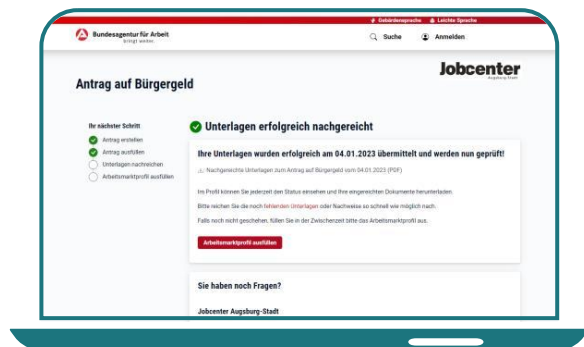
Gebärdensprache Leichte Sprache

Bundesagentur für Arbeit
bringt weiter

Suche Anmelden

Jobcenter
Augsburg-Stadt

Antrag auf Bürgergeld

Ihr nächster Schritt
Antrag erstellen
Antrag ausfüllen
Unterlagen nachreichen
Arbeitsmarktprofil ausfüllen

Unterlagen erfolgreich nachgereicht

Ihre Unterlagen wurden erfolgreich am 04.01.2023 übermittelt und werden nun geprüft!

Nachgereichte Unterlagen zum Antrag auf Bürgergeld vom 04.01.2023 (PDF)

Im Profil können Sie jederzeit den Status einsehen und Ihre eingereichten Dokumente herunterladen.

Bitte reichen Sie die noch fehlenden Unterlagen oder Nachweise so schnell wie möglich nach.

Falls noch nicht geschehen, füllen Sie in der Zwischenzeit bitte das Arbeitsmarktprofil aus.

Arbeitsmarktprofil ausfüllen

Sie haben noch Fragen?

Jobcenter Augsburg-Stadt